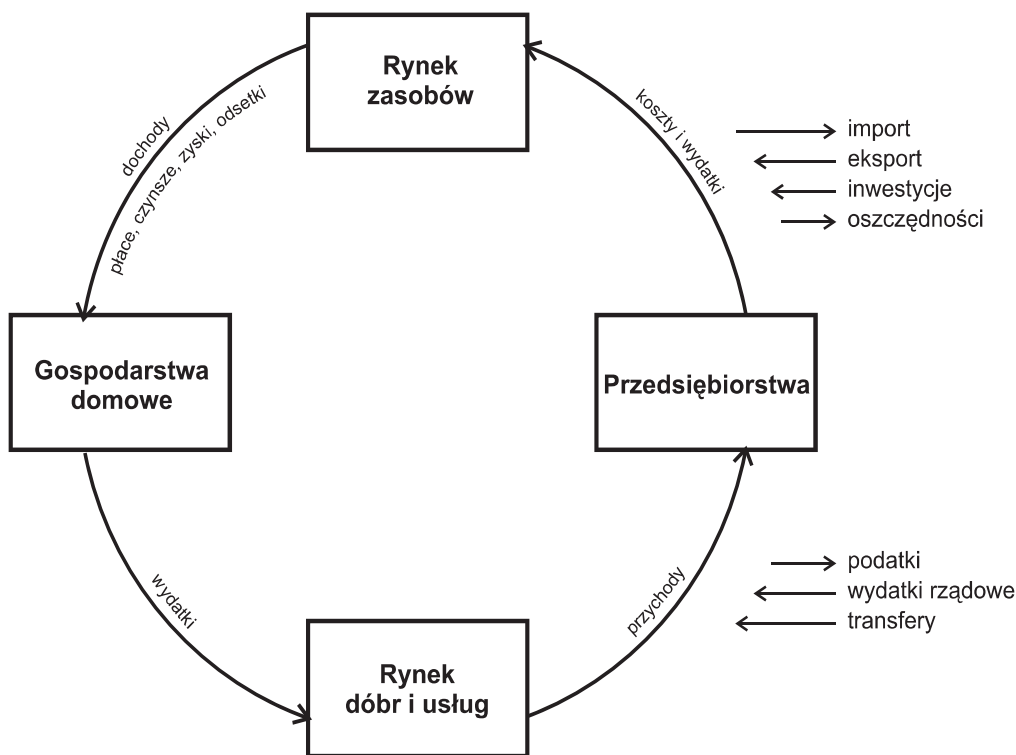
Rynek zasobów

dochody

płace, czynsze, zyski, odsetki

koszty i wydatki

import
eksport
inwestycje
oszczędności

Gospodarstwa domowe

Przedsiębiorstwa

wydatki

przychody

podatki
wydatki rządowe
transfery

Rynek dóbr i usług